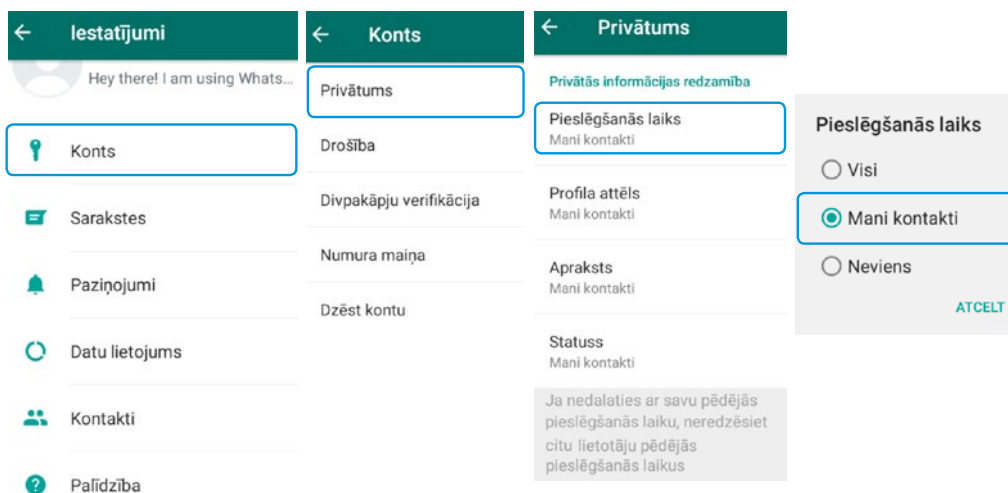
Iestatījumi

Hey there! I am using Whats...

Konts

Sarakstes

Paziņojumi

Datu lietojums

Kontakti

Palīdzība

Konts

Privātums

Drošība

Divpakāpju verifikācija

Numura maiņa

Dzēst kontu

Privātums

Privātās informācijas redzamība

Pieslēgšanās laiks
Mani kontakti

Profila attēls
Mani kontakti

Apraksts
Mani kontakti

Statuss
Mani kontakti

Ja nedalaties ar savu pēdējās pieslēgšanās laiku, neredzēsiet citu lietotāju pēdējās pieslēgšanās laikus

Pieslēgšanās laiks

Visi

Mani kontakti

Neviens

ATCELT